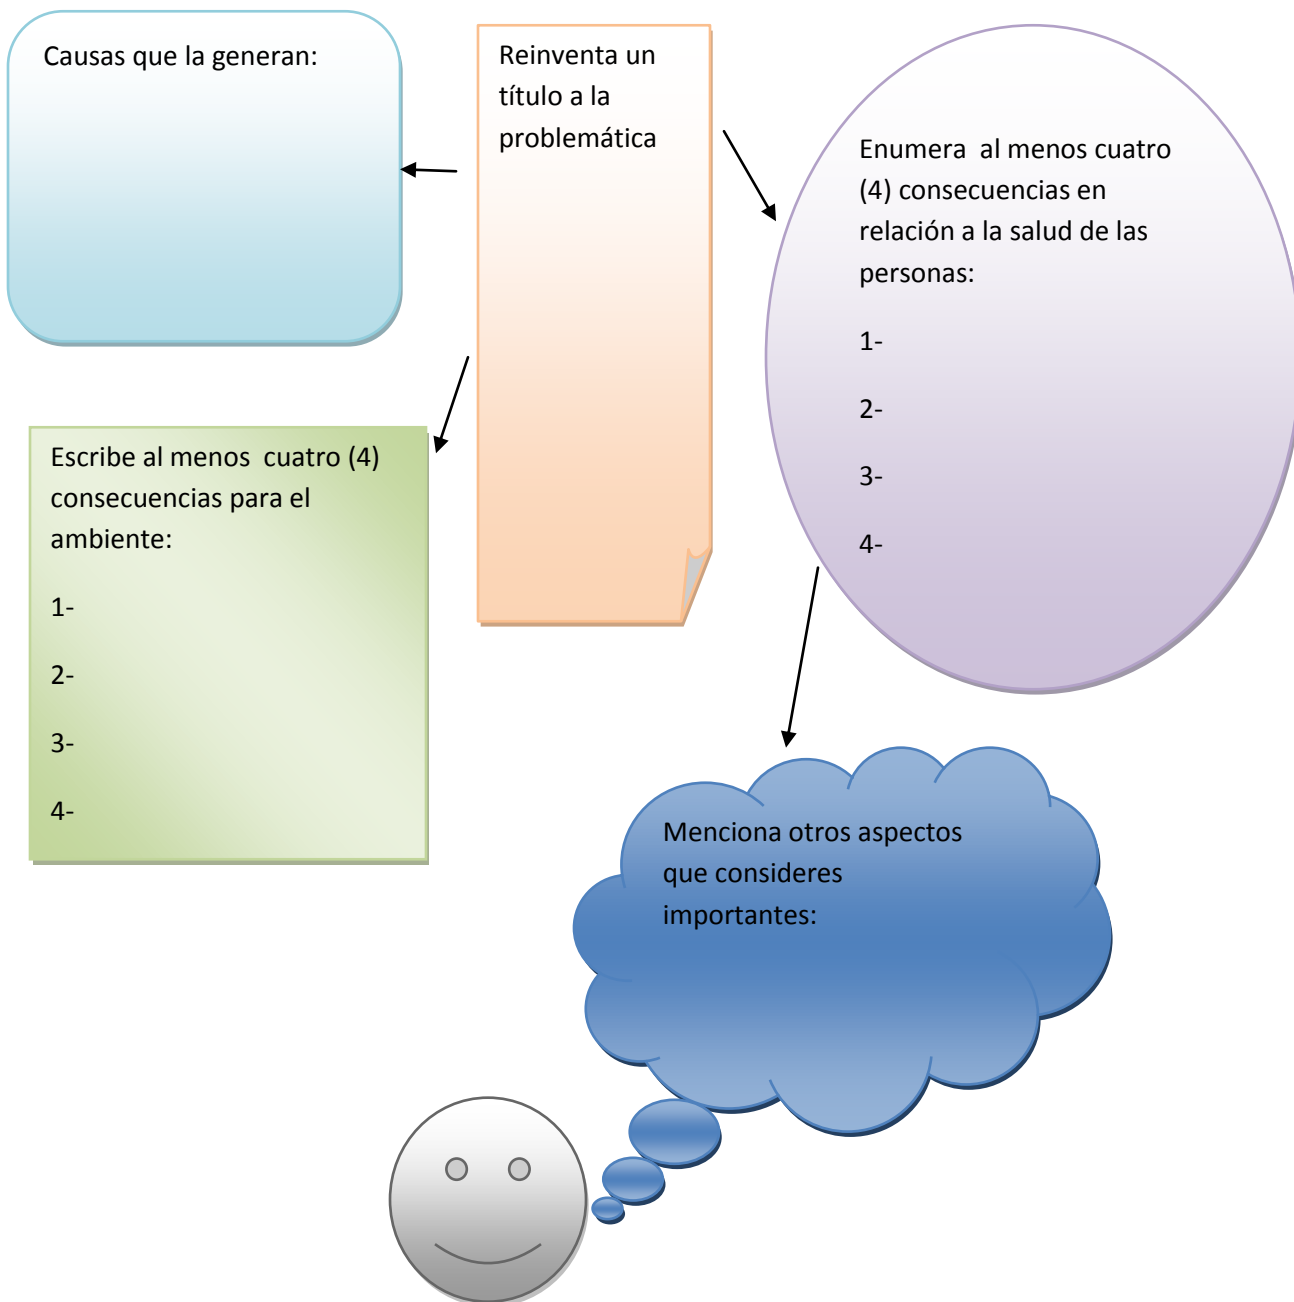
Causas que la generan:

Reinventa un título a la problemática

Enumera al menos cuatro (4) consecuencias en relación a la salud de las personas:

1-

2-

3-

4-

Escribe al menos cuatro (4) consecuencias para el ambiente:

1-

2-

3-

4-

Menciona otros aspectos que consideres importantes: